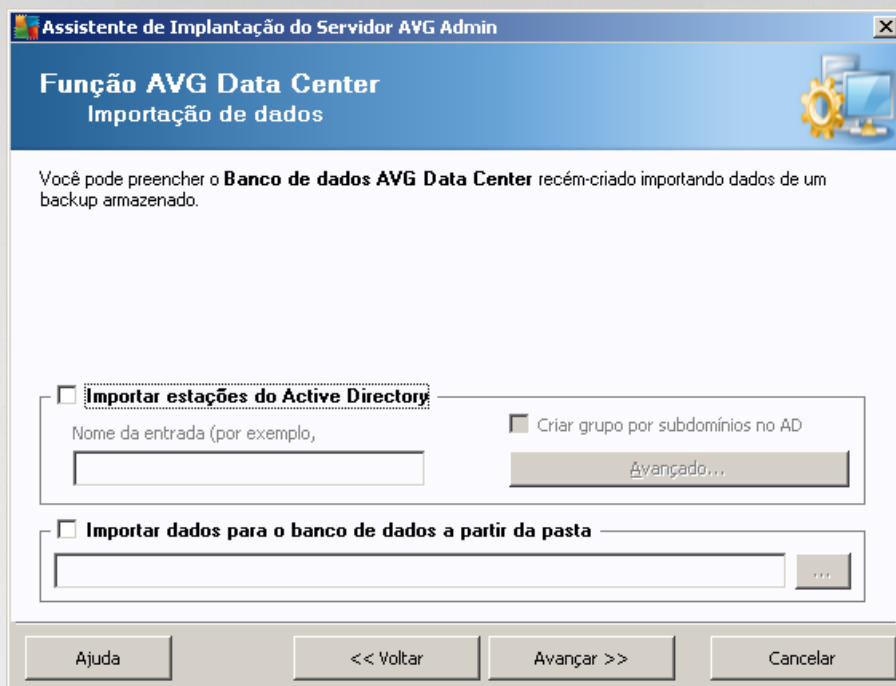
Assistente de Implantação do Servidor AVG Admin

Função AVG Data Center
Importação de dados

Você pode preencher o **Banco de dados AVG Data Center** recém-criado importando dados de um backup armazenado.

Importar estações do Active Directory

Nome da entrada (por exemplo,

Criar grupo por subdomínios no AD

Avançado...

Importar dados para o banco de dados a partir da pasta

...

Ajuda

<< Voltar

Avançar >>

Cancelar